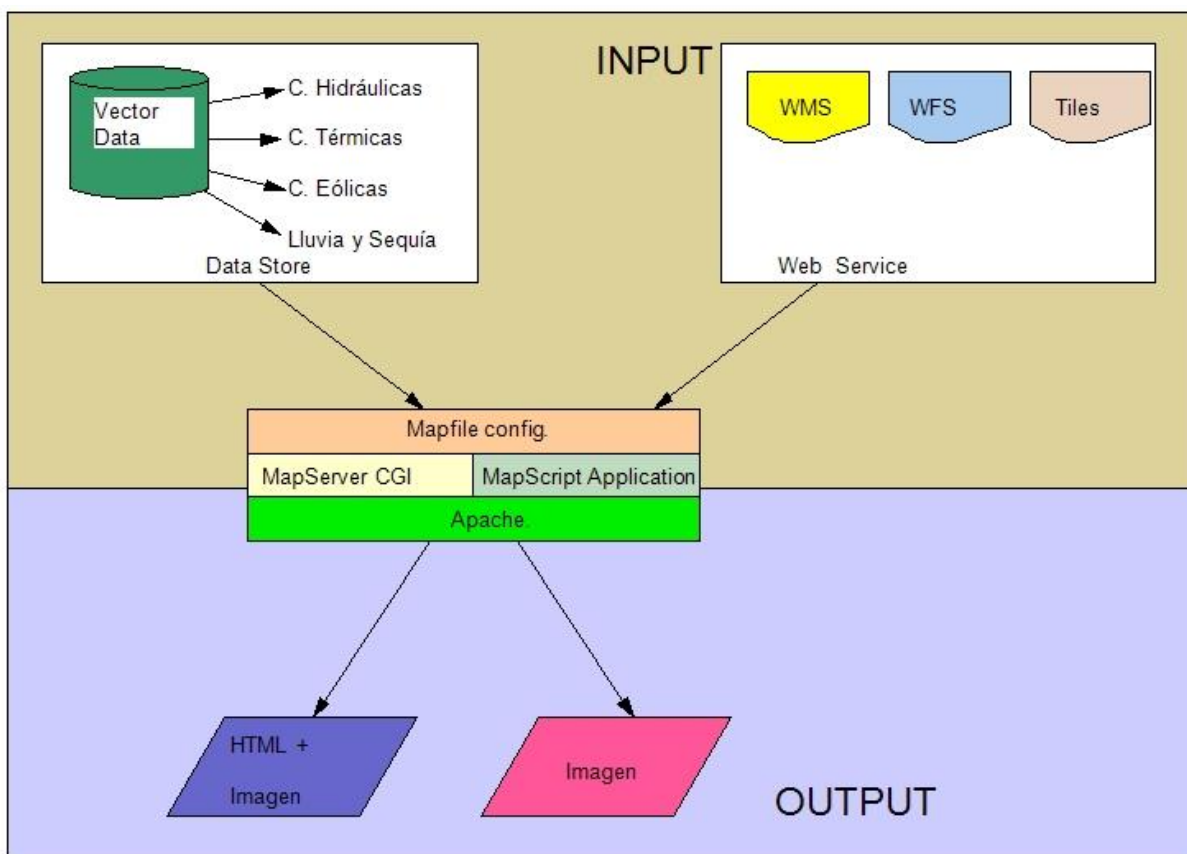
INPUT

Vector Data

C. Hidráulicas

C. Térmicas

C. Eólicas

Lluvia y Sequía

Data Store

WMS

WFS

Tiles

Web Service

Mapfile config.

MapServer CGI

MapScript Application

Apache

HTML + Imagen

Imagen

OUTPUT